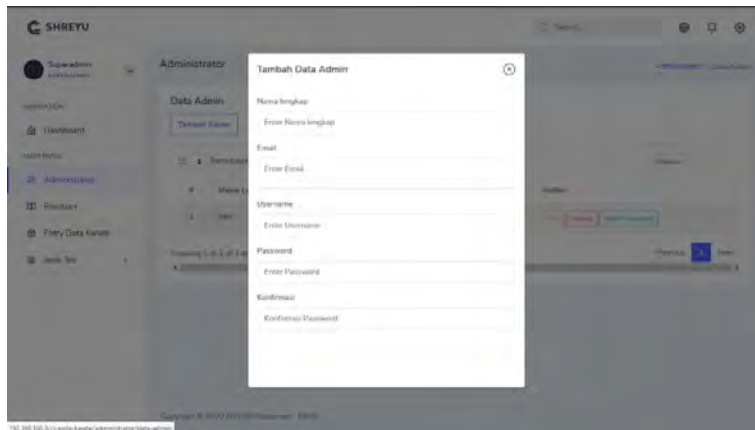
SHREYU

Search...

Superadmin

Administrator

Data Admin

Tambah Admin

Dashboard

Administrator

Pinalisasi

Filery Data Kanim

Jenis Tes

Show

Showing 1 to 1 of 1 entries

Previous 1 Next

Copyright © 2022

Tambah Data Admin

Nama lengkap

Enter Nama lengkap

Email

Enter Email

Username

Enter Username

Password

Enter Password

Konfirmasi

Konfirmasi Password